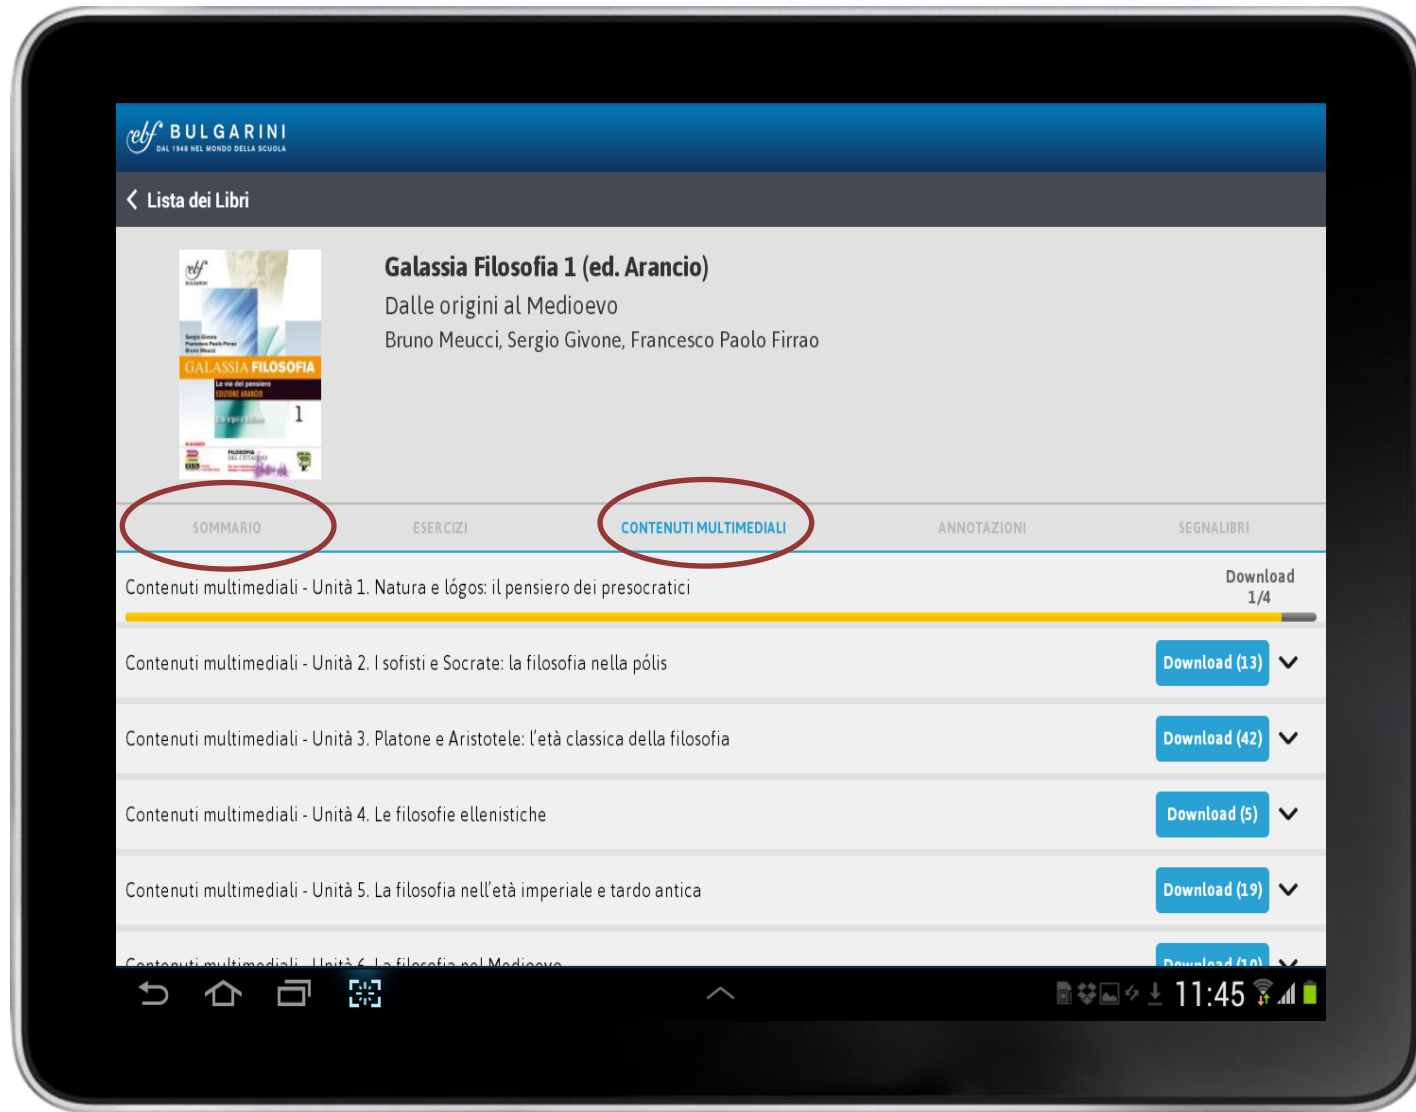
ebf BULGARINI
DAL 1948 NEL MONDO DELLA SCUOLA

Lista dei Libri

GALASSIA FILOSOFIA
1

Galassia Filosofia 1 (ed. Arancio)
Dalle origini al Medioevo
Bruno Meucci, Sergio Givone, Francesco Paolo Firrao

SOMMARIO
ESERCIZI
CONTENUTI MULTIMEDIALI
ANNOTAZIONI
SEGNALIBRI

Contenuti multimediali - Unità 1. Natura e lógos: il pensiero dei presocratici
Download 1/4

Contenuti multimediali - Unità 2. I sofisti e Socrate: la filosofia nella pólis
Download (13)

Contenuti multimediali - Unità 3. Platone e Aristotele: l'età classica della filosofia
Download (42)

Contenuti multimediali - Unità 4. Le filosofie ellenistiche
Download (5)

Contenuti multimediali - Unità 5. La filosofia nell'età imperiale e tardo antica
Download (19)

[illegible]

11:45